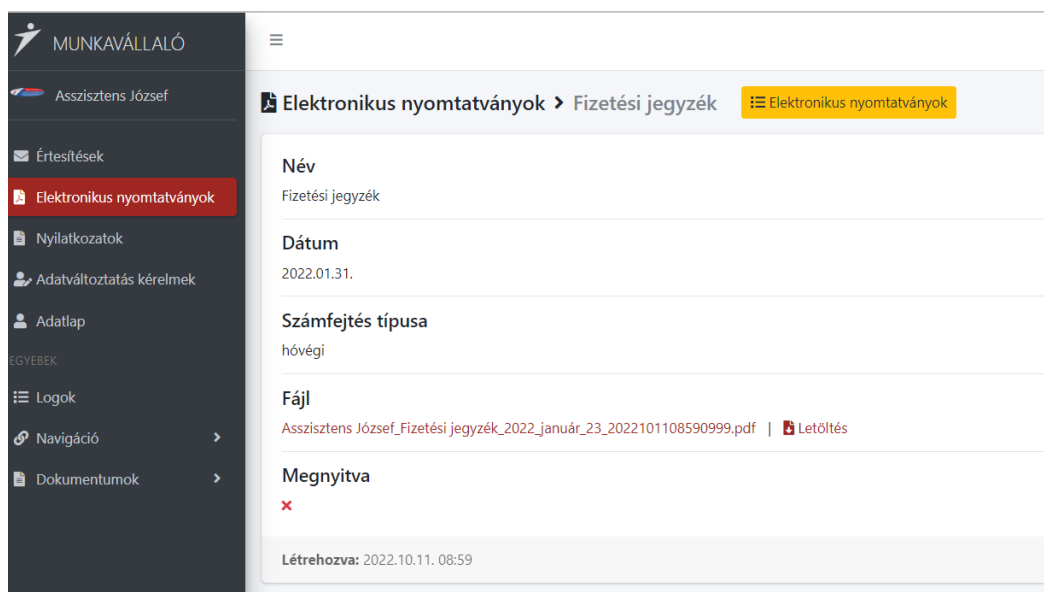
MUNKAVÁLLALÓ

Asszisztens József

Értesítések

Elektronikus nyomtatványok

Nyilatkozatok

Adatváltoztatás kérelmek

Adatlap

EGYEBEK

Logok

Navigáció

Dokumentumok

≡

Elektronikus nyomtatványok > Fizetési jegyzék

Elektronikus nyomtatványok

Név
Fizetési jegyzék

Dátum
2022.01.31.

Számfejtés típusa
hóvégi

Fájl
Asszisztens József_Fizetési jegyzék_2022_január_23_2022101108590999.pdf | Letöltés

Megnyitva
×

Létrehozva: 2022.10.11. 08:59